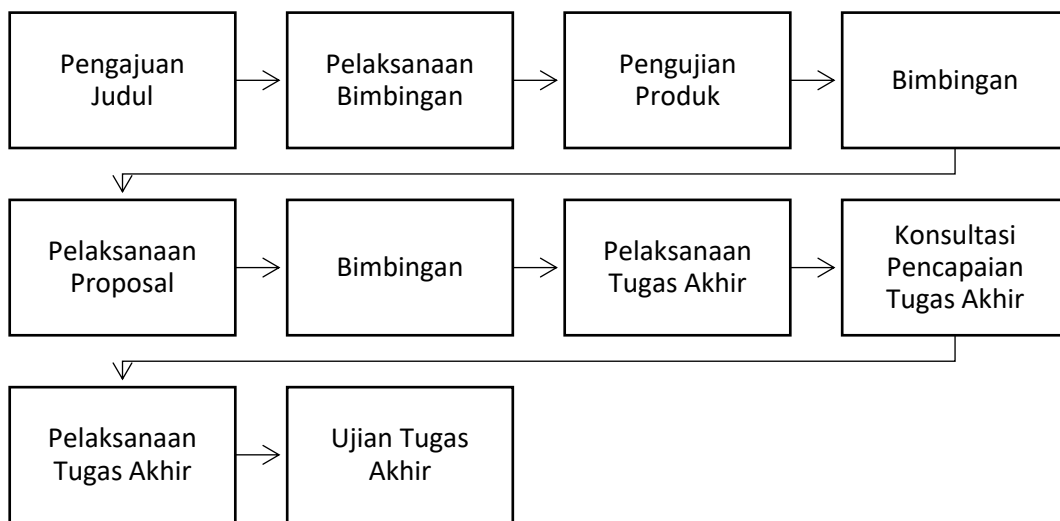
Pengajuan Judul

Pelaksanaan Bimbingan

Pengujian Produk

Bimbingan

Pelaksanaan Proposal

Bimbingan

Pelaksanaan Tugas Akhir

Konsultasi Pencapaian Tugas Akhir

Pelaksanaan Tugas Akhir

Ujian Tugas Akhir